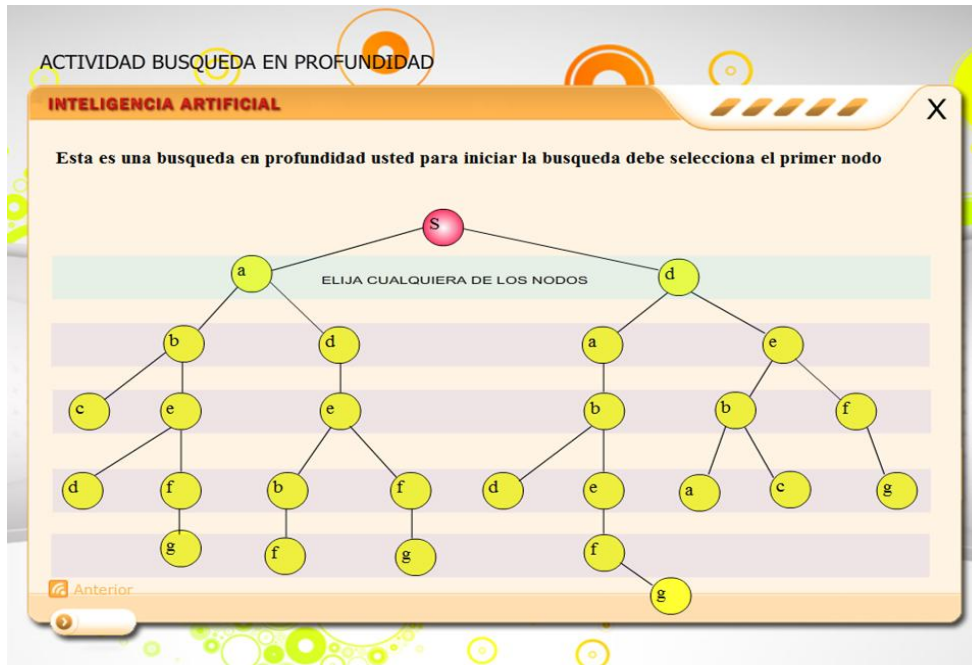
ACTIVIDAD BUSQUEDA EN PROFUNDIDAD

INTELIGENCIA ARTIFICIAL

X

Esta es una busqueda en profundidad usted para iniciar la busqueda debe selecciona el primer nodo

S

a

ELIJA CUALQUIERA DE LOS NODOS

d

b d a e

c e e b b f

d f b f d e a c g

g f g f

g

Anterior